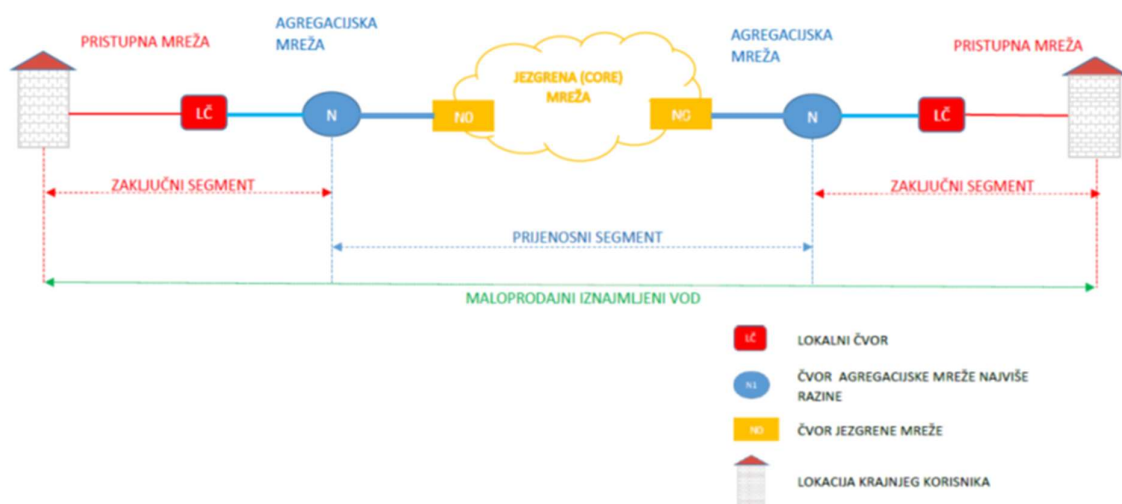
PRISTUPNA MREŽA

AGREGACIJSKA MREŽA

JEZGRENA (CORE) MREŽA

AGREGACIJSKA MREŽA

PRISTUPNA MREŽA

LČ

N

N0

N0

N

LČ

ZAKLJUČNI SEGMENT

ZAKLJUČNI SEGMENT

PRIJENOSNI SEGMENT

MALOPRODAJNI IZNAJMLJENI VOD

LČ LOKALNI ČVOR

N1 ČVOR AGREGACIJSKE MREŽE NAJVIŠE RAZINE

N0 ČVOR JEZGRENE MREŽE

LOKACIJA KRAJNJEG KORISNIKA